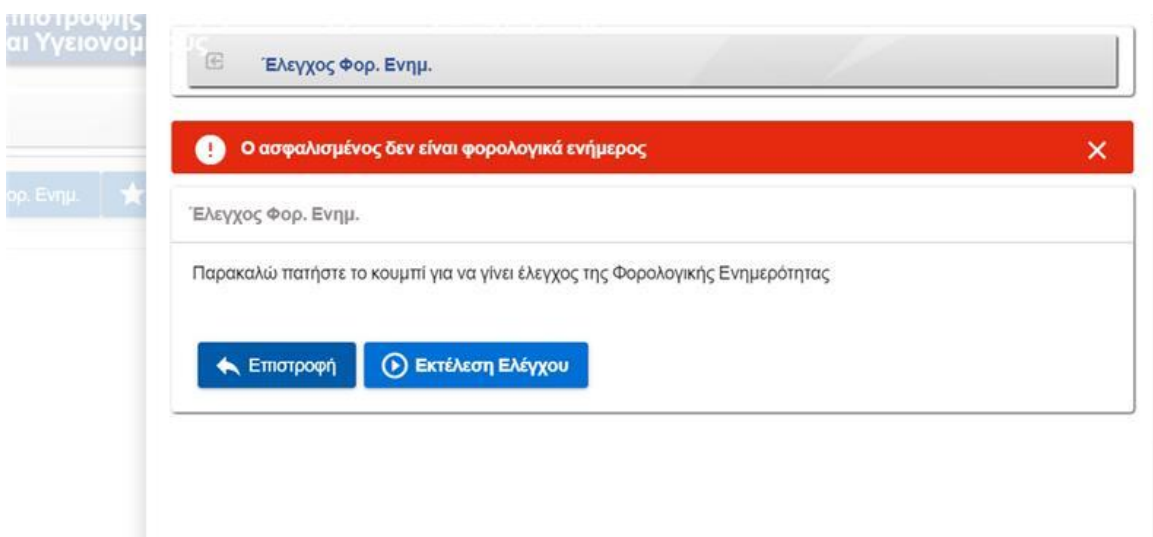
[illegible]ιστροφής
αι Υγειονομ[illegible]

ορ. Ενημ.

Έλεγχος Φορ. Ενημ.

Ο ασφαλισμένος δεν είναι φορολογικά ενήμερος

Έλεγχος Φορ. Ενημ.

Παρακαλώ πατήστε το κουμπί για να γίνει έλεγχος της Φορολογικής Ενημερότητας

Επιστροφή

Εκτέλεση Ελέγχου